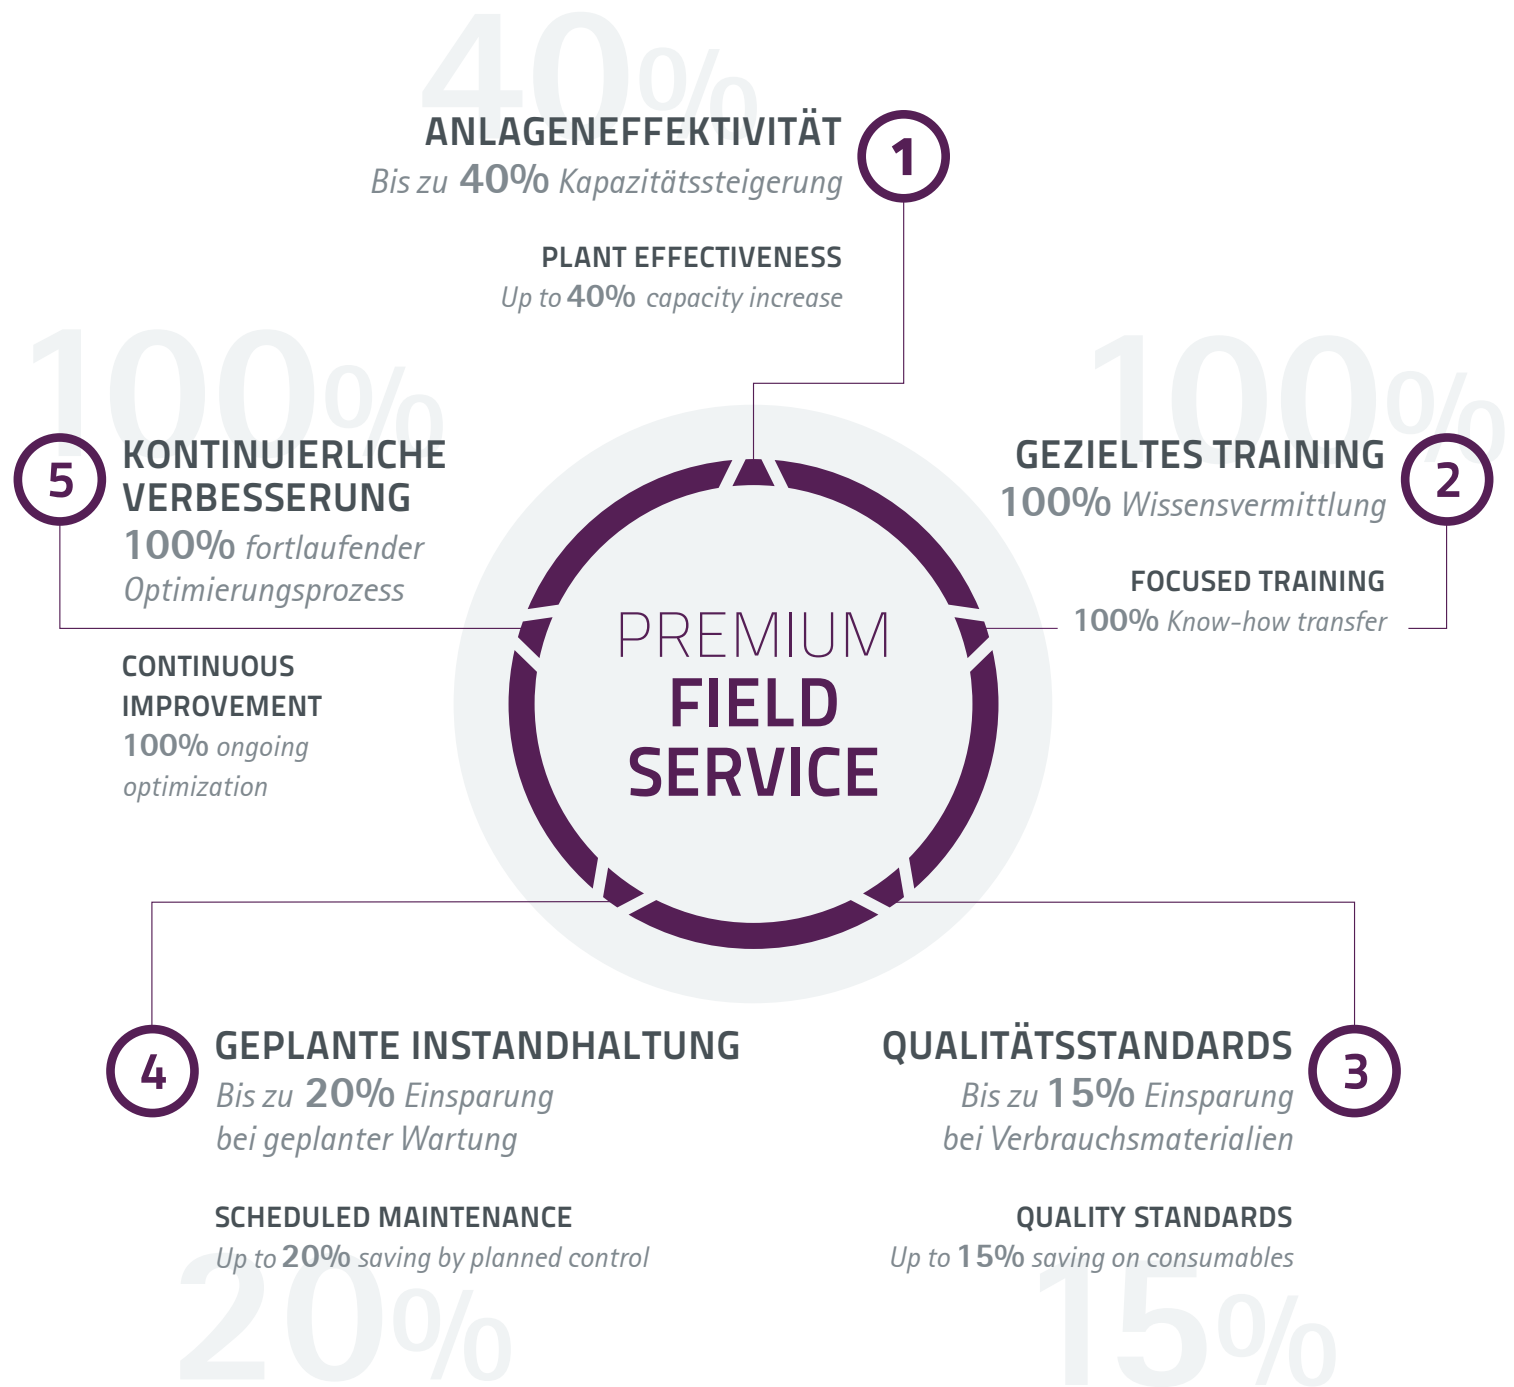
40%

ANLAGENEFFEKTIVITÄT
Bis zu 40% Kapazitätssteigerung

1

PLANT EFFECTIVENESS
Up to 40% capacity increase

100%

5

KONTINUIERLICHE VERBESSERUNG
100% fortlaufender Optimierungsprozess

CONTINUOUS IMPROVEMENT
100% ongoing optimization

100%

GEZIELTES TRAINING
100% Wissensvermittlung

2

FOCUSED TRAINING
100% Know-how transfer

PREMIUM
FIELD
SERVICE

4

GEPLANTE INSTANDHALTUNG
Bis zu 20% Einsparung bei geplanter Wartung

SCHEDULED MAINTENANCE
Up to 20% saving by planned control

20%

QUALITÄTSSTANDARDS
Bis zu 15% Einsparung bei Verbrauchsmaterialien

3

QUALITY STANDARDS
Up to 15% saving on consumables

15%